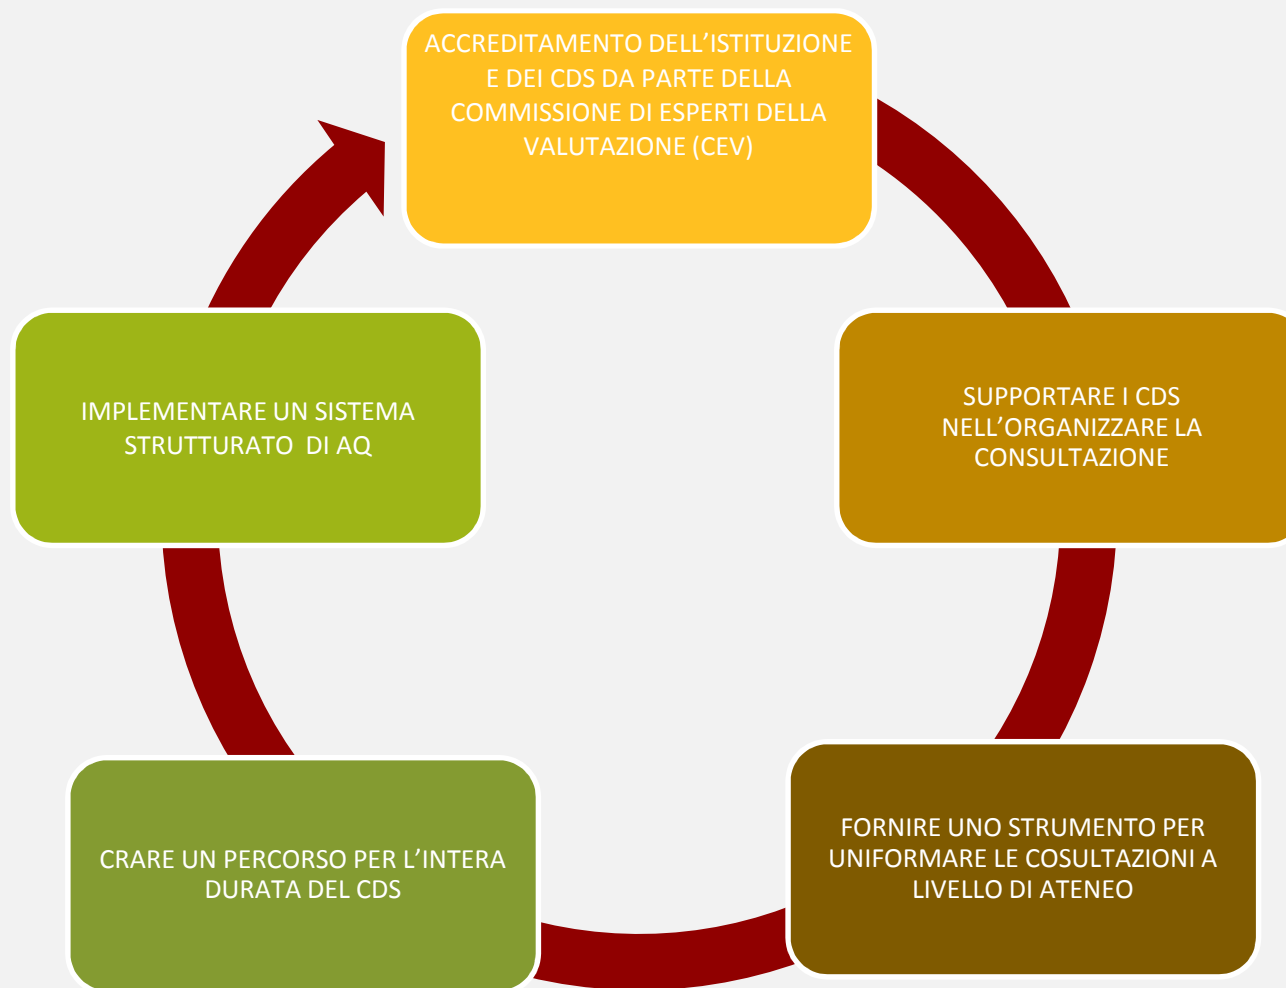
ACCREDITAMENTO DELL’ISTITUZIONE E DEI CDS DA PARTE DELLA COMMISSIONE DI ESPERTI DELLA VALUTAZIONE (CEV)

SUPPORTARE I CDS NELL’ORGANIZZARE LA CONSULTAZIONE

FORNIRE UNO STRUMENTO PER UNIFORMARE LE COSULTAZIONI A LIVELLO DI ATENEO

CRARE UN PERCORSO PER L’INTERA DURATA DEL CDS

IMPLEMENTARE UN SISTEMA STRUTTURATO DI AQ